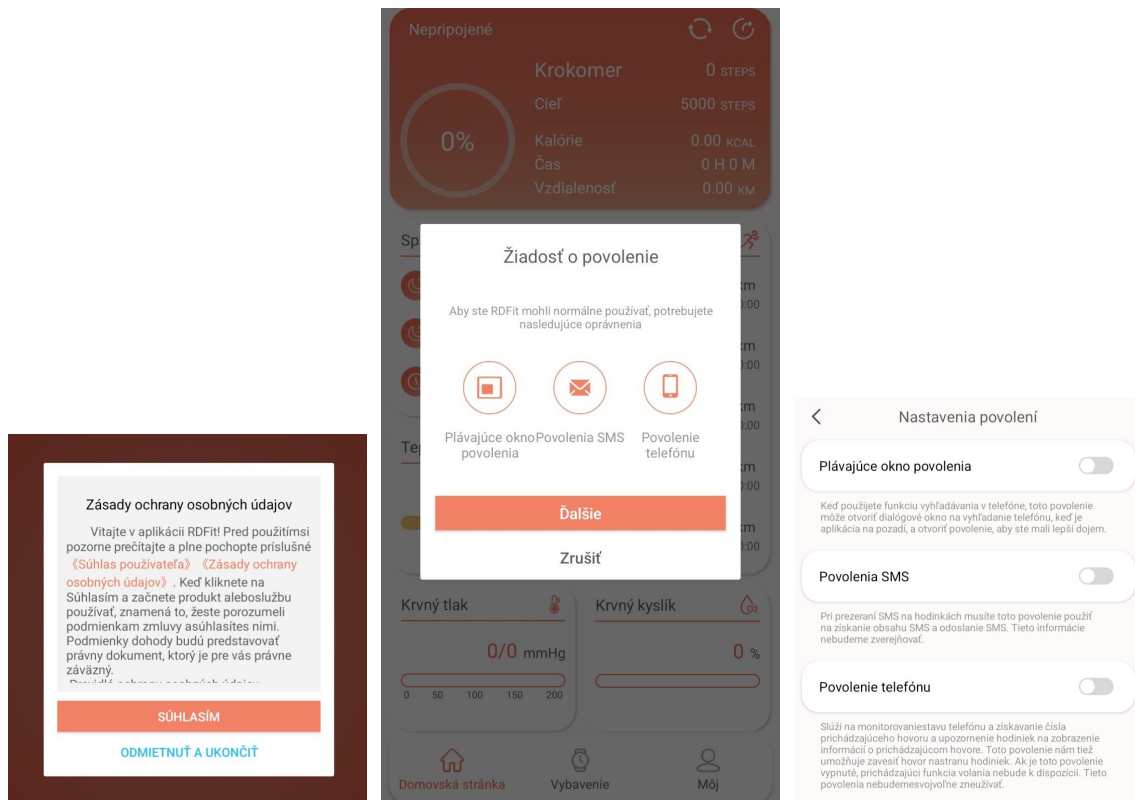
Zásady ochrany osobných údajov

Vitajte v aplikácii RDFit! Pred použitímsi pozorne prečítajte a plne pochopte príslušné 《Súhlas používateľa》 《Zásady ochrany osobných údajov》. Keď kliknete na Súhlasím a začnete produkt alebosližbu používať, znamená to, žeste porozumeli podmienkam zmluvy asúhlasítes nimi. Podmienky dohody budú predstavovať právny dokument, ktorý je pre vás právne záväzný.

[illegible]

SÚHLASÍM

ODMIETNUŤ A UKONČIŤ

Nepripojené

Krokomer 0 STEPS
Cieľ 5000 STEPS
0%
Kalórie 0.00 KCAL
Čas 0 H 0 M
Vzdialenosť 0.00 KM

Sp
Te

Žiadosť o povolenie

Aby ste RDFit mohli normálne používať, potrebujete nasledujúce oprávnenia

Plávajúce okno povolenia
Povolenia SMS
Povolenie telefónu

Ďalšie

Zrušiť

Krvný tlak
0/0 mmHg
0 50 100 150 200

Krvný kyslík
0 %

Domovská stránka
Vybavenie
Môj

Nastavenia povolení

Plávajúce okno povolenia

Keď použijete funkciu vyhľadávania v telefóne, toto povolenie môže otvoriť dialógové okno na vyhľadanie telefónu, keď je aplikácia na pozadí, a otvoriť povolenie, aby ste mali lepší dojem.

Povolenia SMS

Pri prezeraní SMS na hodinkách musíte toto povolenie použiť na získanie obsahu SMS a odoslanie SMS. Tieto informácie nebudeme zverejňovať.

Povolenie telefónu

Slúži na monitorovaniestavu telefónu a získavanie čísla prichádzajúceho hovoru a upozornenie hodiniek na zobrazenie informácií o prichádzajúcom hovore. Toto povolenie nám tiež umožňuje zavesiť hovor nastranu hodiniek. Ak je toto povolenie vypnuté, prichádzajúci funkcia volania nebude k dispozícii. Tieto povolenia nebudemesvojvoľne zneužívať.